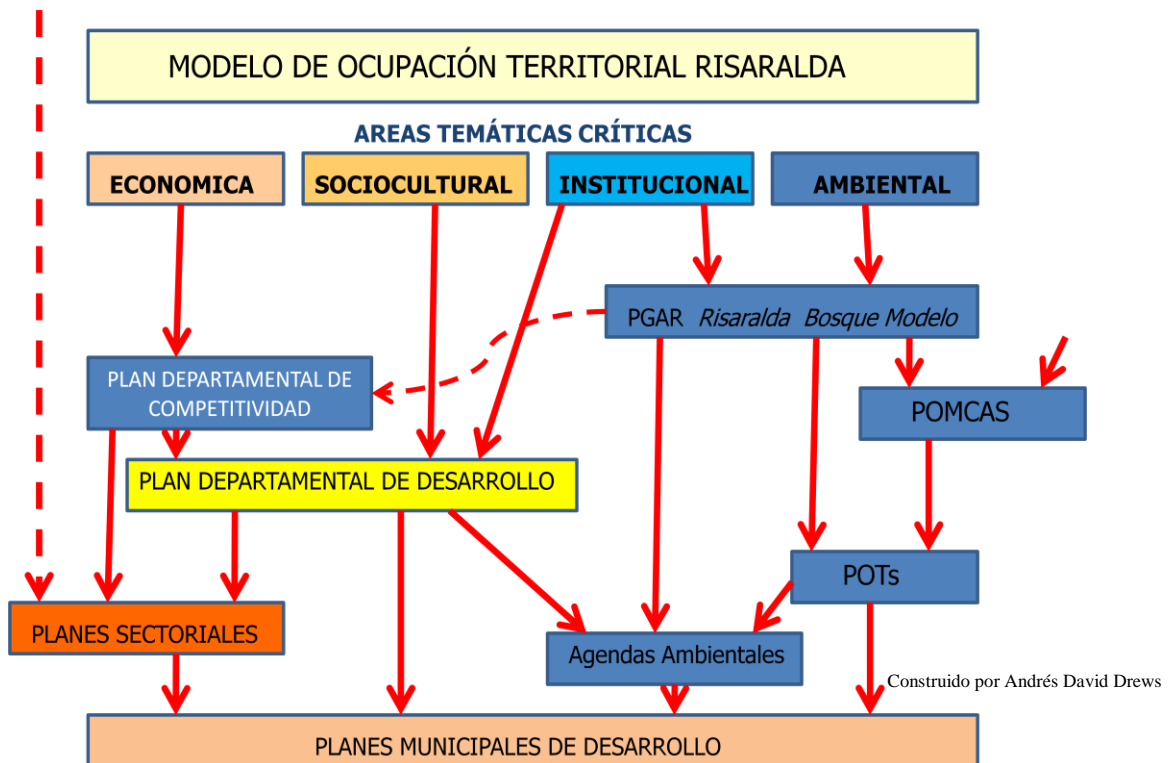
MODELO DE OCUPACIÓN TERRITORIAL RISARALDA

AREAS TEMÁTICAS CRÍTICAS

ECONOMICA

SOCIOCULTURAL

INSTITUCIONAL

AMBIENTAL

PGAR *Risaralda Bosque Modelo*

PLAN DEPARTAMENTAL DE COMPETITIVIDAD

POMCAS

PLAN DEPARTAMENTAL DE DESARROLLO

POTs

PLANES SECTORIALES

Agendas Ambientales

Construido por Andrés David Drews

PLANES MUNICIPALES DE DESARROLLO